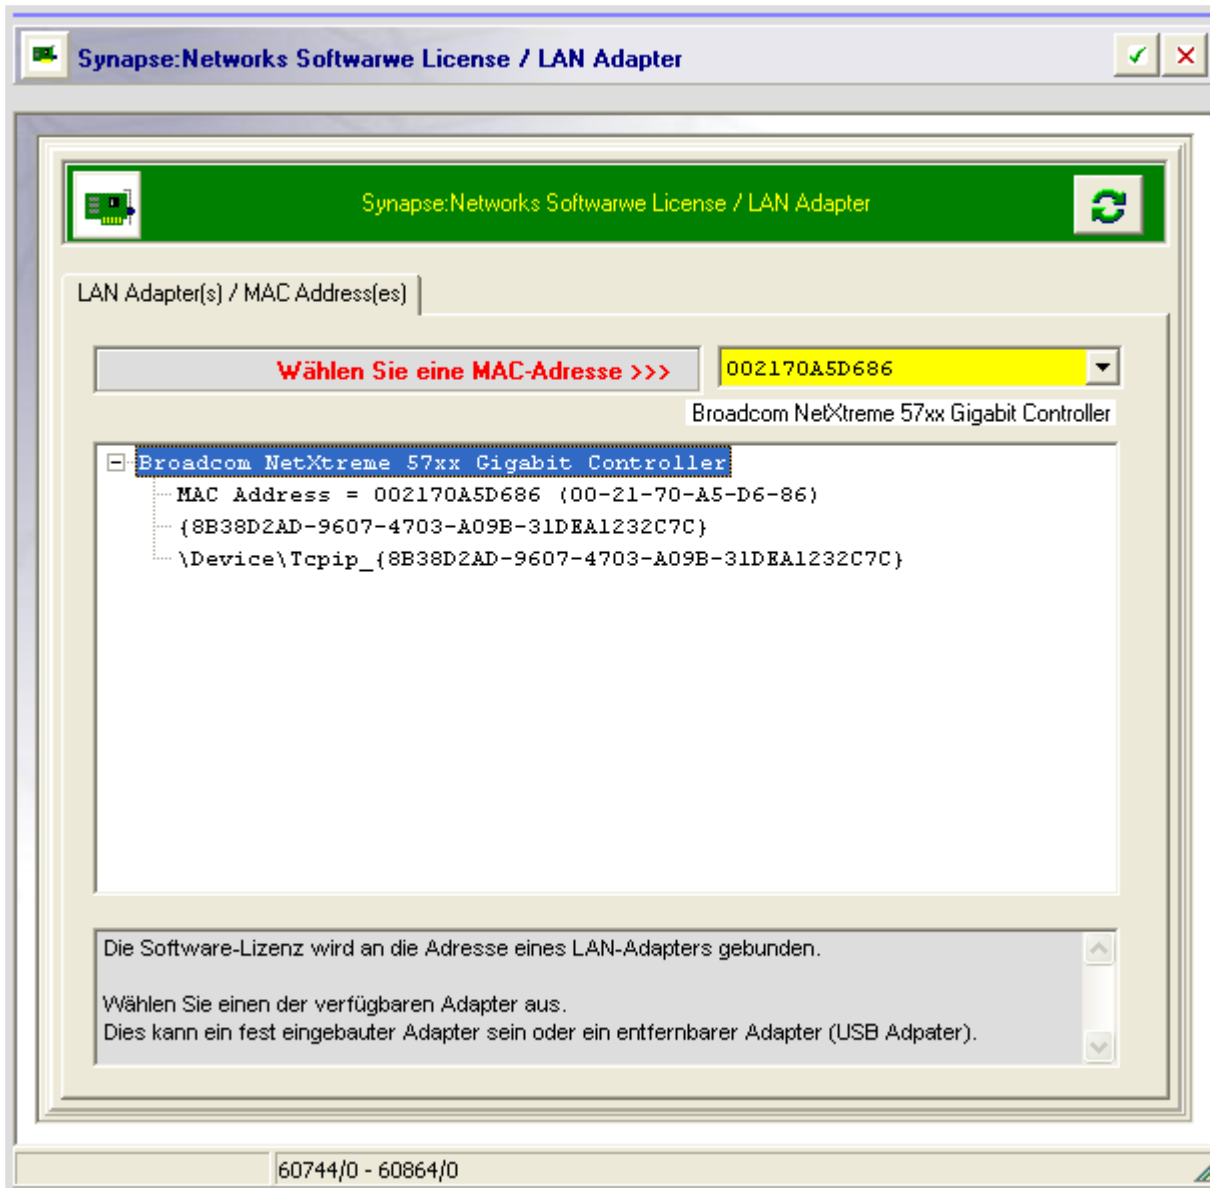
Synapse:Networks Softwarwe License / LAN Adapter

Synapse:Networks Softwarwe License / LAN Adapter

LAN Adapter(s) / MAC Address(es)

Wählen Sie eine MAC-Adresse >>>

002170A5D686

Broadcom NetXtreme 57xx Gigabit Controller

Broadcom NetXtreme 57xx Gigabit Controller
MAC Address = 002170A5D686 (00-21-70-A5-D6-86)
{8B38D2AD-9607-4703-A09B-31DEA1232C7C}
\Device\Tcpip_{8B38D2AD-9607-4703-A09B-31DEA1232C7C}

Die Software-Lizenz wird an die Adresse eines LAN-Adapters gebunden.

Wählen Sie einen der verfügbaren Adapter aus.
Dies kann ein fest eingebauter Adapter sein oder ein entfernbarer Adapter (USB Adpater).

60744/0 - 60864/0